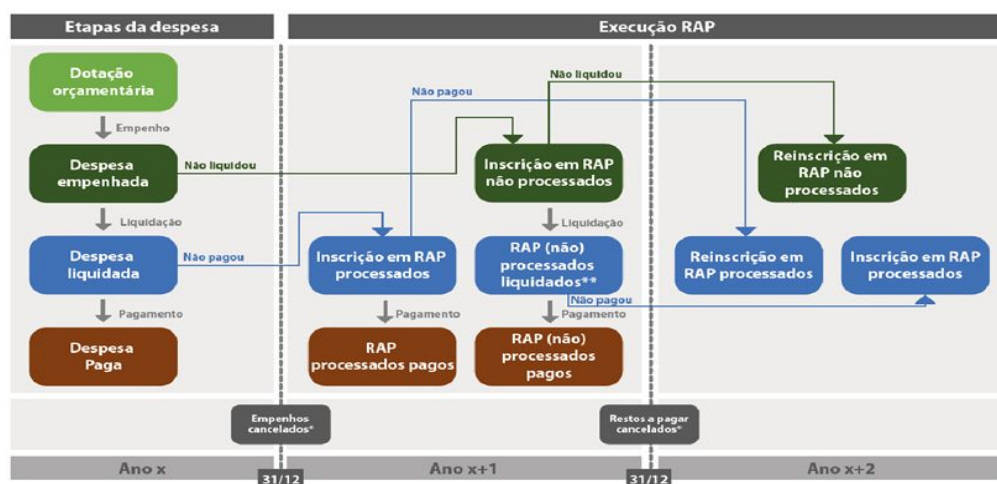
Etapas da despesa

Execução RAP

Dotação orçamentária

Empenho

Despesa empenhada

Não liquidou

Liquidação

Despesa liquidada

Não pagou

Pagamento

Despesa Paga

Não pagou

Não liquidou

Inscrição em RAP não processados

Liquidação

Inscrição em RAP processados

RAP (não) processados liquidados**

Não pagou

Pagamento

Pagamento

RAP processados pagos

RAP (não) processados pagos

Reinscrição em RAP não processados

Reinscrição em RAP processados

Inscrição em RAP processados

Empenhos cancelados*

Restos a pagar cancelados*

Ano x

31/12

Ano x+1

31/12

Ano x+2